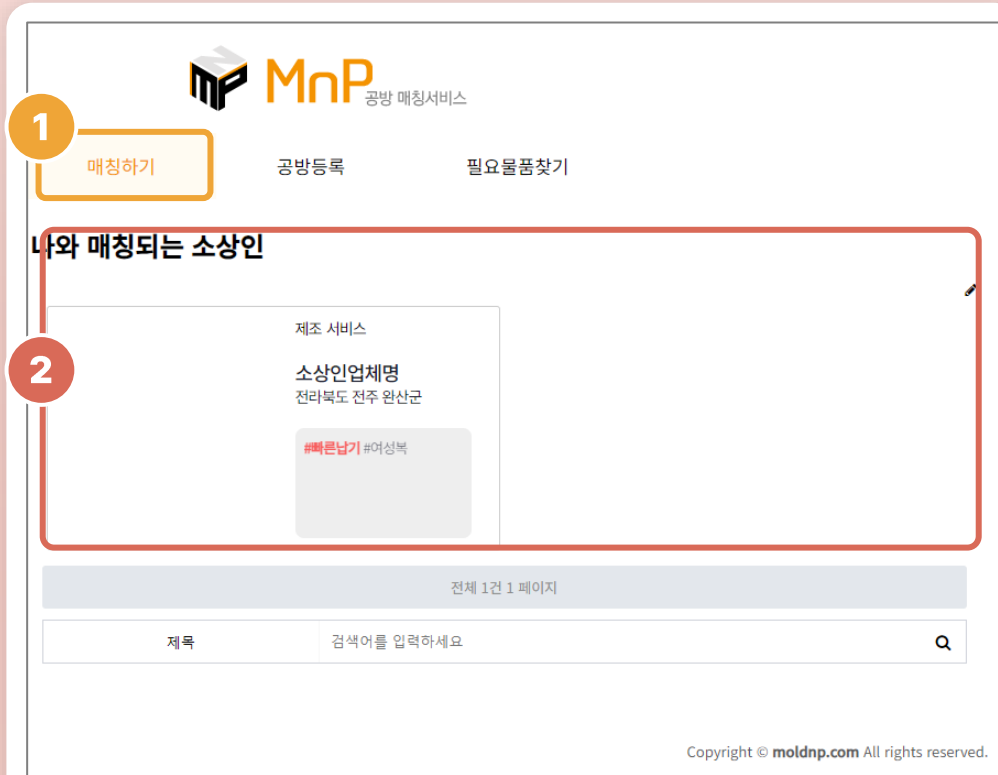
MnP 공방 매칭서비스

1

매칭하기

공방등록

필요물품찾기

나와 매칭되는 소상인

2

제조 서비스

소상인업체명

전라북도 전주 완산군

#빠른납기 #여성복

전체 1건 1 페이지

제목

검색어를 입력하세요

Copyright © moldnp.com All rights reserved.